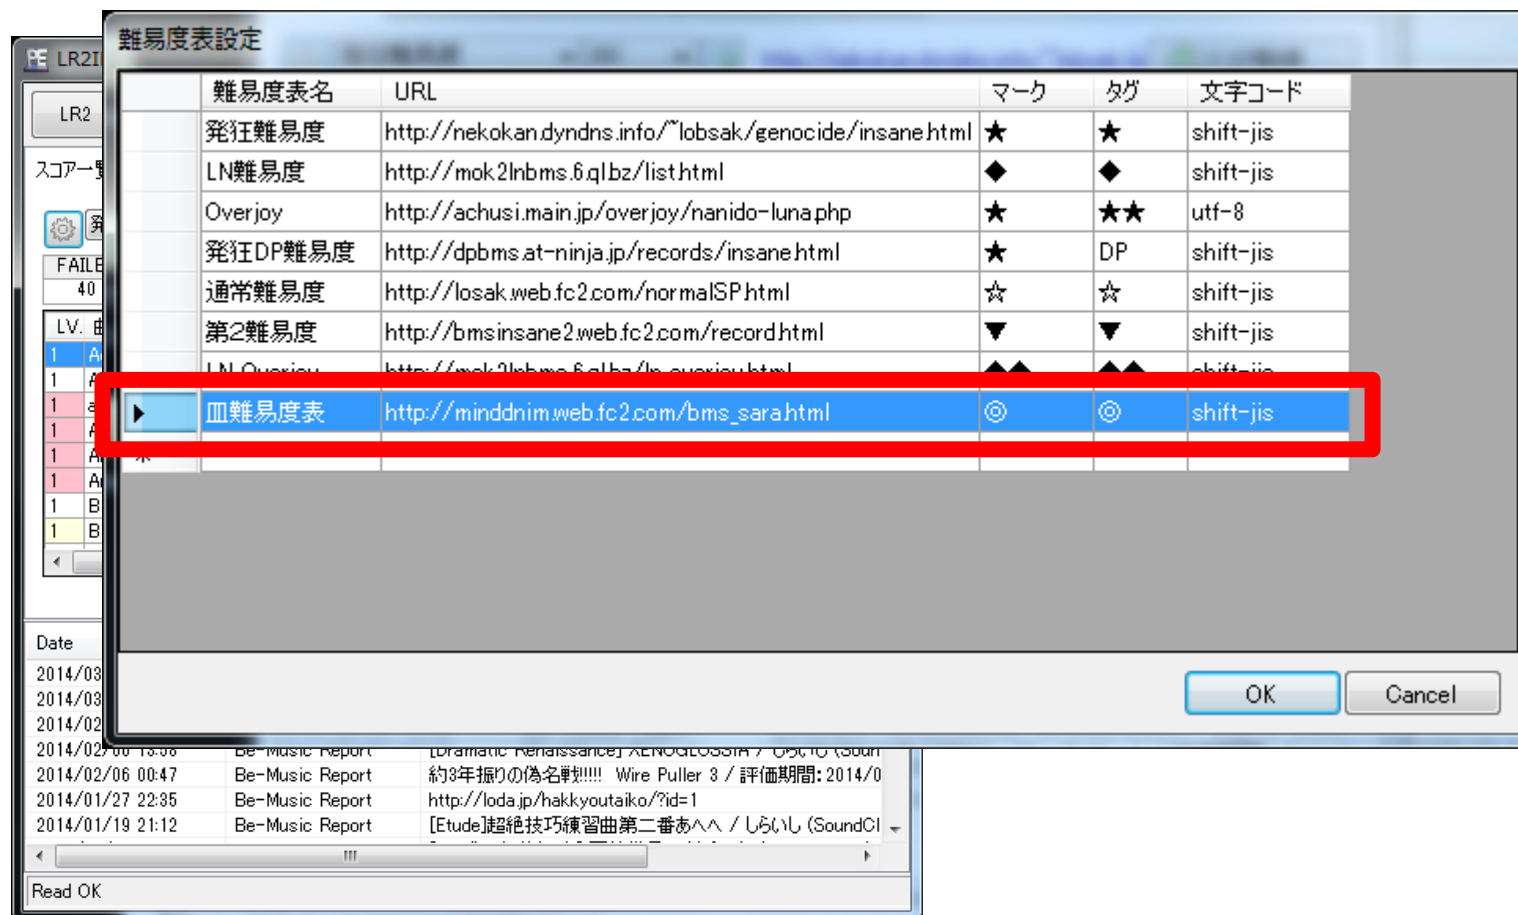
難易度表設定

| | 難易度表名 | URL | マーク | タグ | 文字コード |
|---|---|---|---|---|---|
| | 発狂難易度 | http://nekokan.dyndns.info/~lobsak/genocide/insane.html | ★ | ★ | shift-jis |
| | LN難易度 | http://mok2lnbms.6.ql.bz/list.html | ◆ | ◆ | shift-jis |
| | Overjoy | http://achusi.main.jp/overjoy/nanido-luna.php | ★ | ★★ | utf-8 |
| | 発狂DP難易度 | http://dpbms.at-ninja.jp/records/insane.html | ★ | DP | shift-jis |
| | 通常難易度 | http://losak.web.fc2.com/normalSP.html | ☆ | ☆ | shift-jis |
| | 第2難易度 | http://bmsinsane2.web.fc2.com/record.html | ▼ | ▼ | shift-jis |
| | LN Overjoy | http://mok2lnbms.6.ql.bz/ln_overjoy.html | ◆◆ | ◆◆ | shift-jis |
| ▶ | 皿難易度表 | http://minddnim.web.fc2.com/bms_sara.html | ◎ | ◎ | shift-jis |
| * | | | | | |

OK Cancel

LR2I
LR2
スコアー
FAILE
40
LV.
1 A
1 A
1 a
1 A
1 A
1 A
1 B
1 B

Date
2014/03
2014/03
2014/02
2014/02/06 13:06 Be-Music Report [Dramatic Renaissance] XENOGLOSSIA / しらいし (Soun
2014/02/06 00:47 Be-Music Report 約3年振りの偽名戦!!!! Wire Puller 3 / 評価期間: 2014/0
2014/01/27 22:35 Be-Music Report http://loda.jp/hakkyoutaiko/?id=1
2014/01/19 21:12 Be-Music Report [Etude]超絶技巧練習曲第二番あへへ / しらいし (SoundCl
Read OK